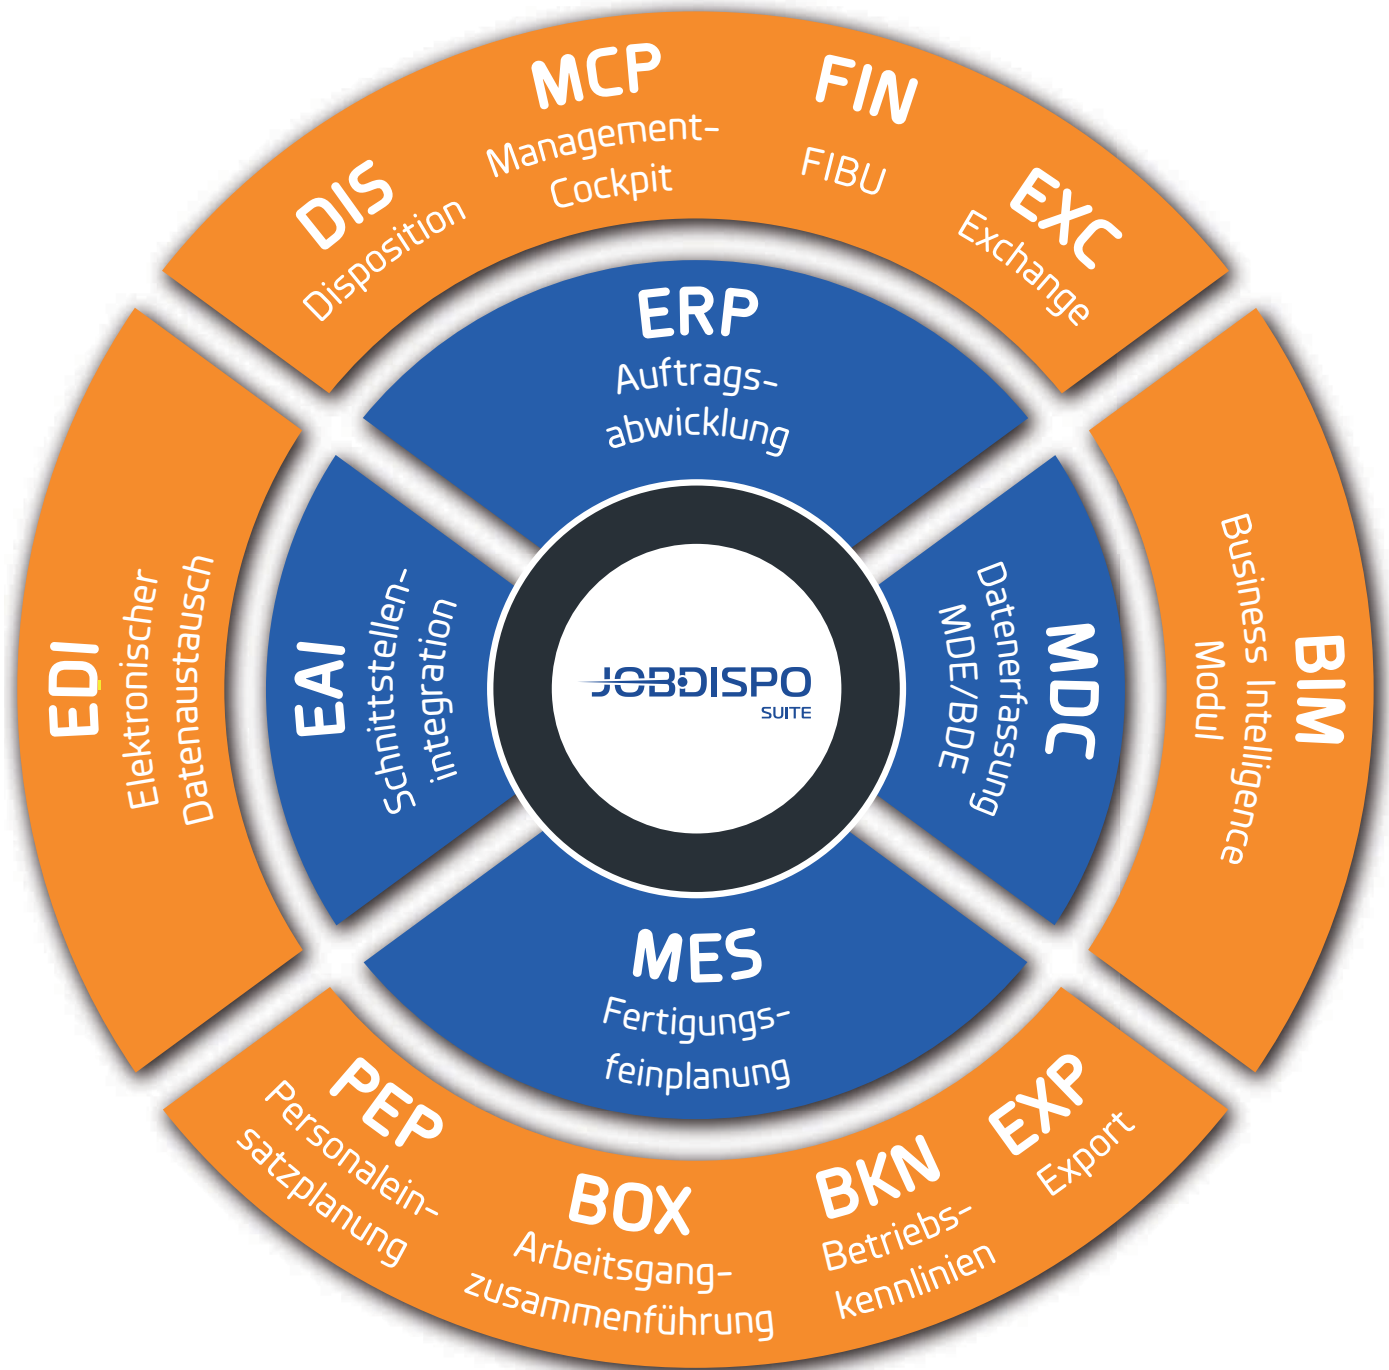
DIS
Disposition

MCP
Management-
Cockpit

FIN
FIBU

EXC
Exchange

ERP
Auftrags-
abwicklung

EDI
Elektronischer
Datenaustausch

EAI
Schnittstellen-
integration

JOBDISPO
SUITE

MDC
Datenerfassung
MDE/BDE

BIM
Business Intelligence
Modul

MES
Fertigungs-
feinplanung

PEP
Personalein-
satzplanung

BOX
Arbeitsgang-
zusammenführung

BKN
Betriebs-
kennlinien

EXP
Export